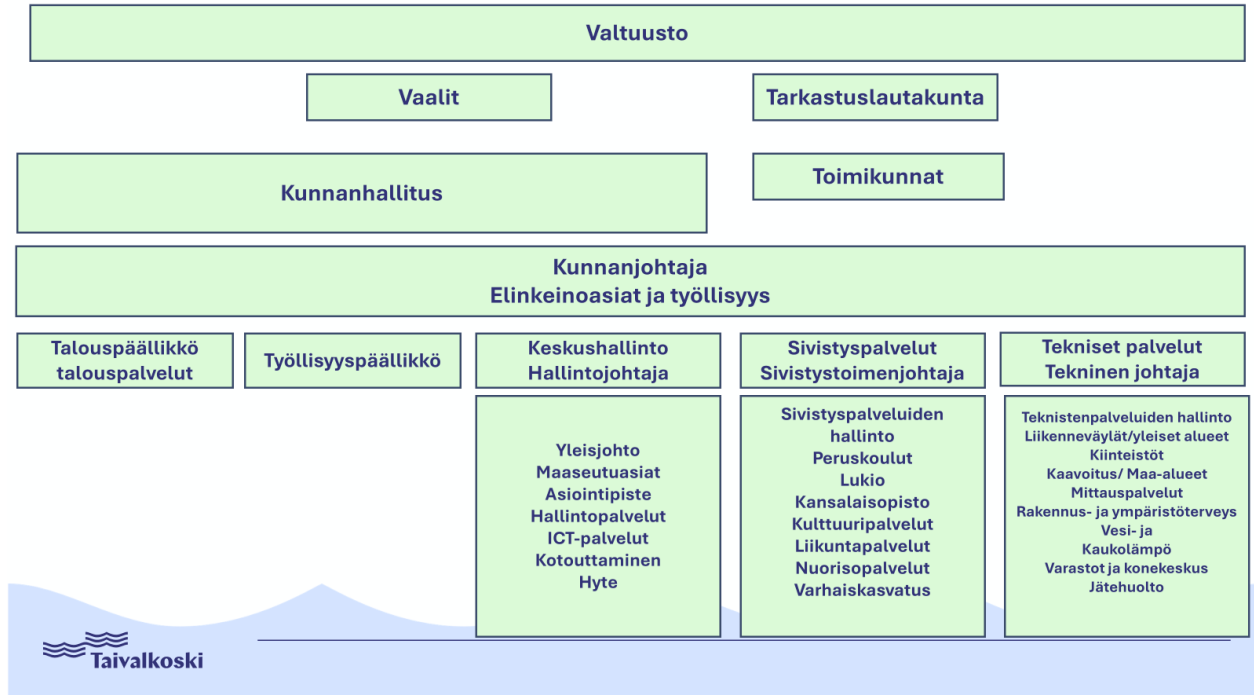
Valtuusto

Vaalit

Tarkastuslautakunta

Kunnanhallitus

Toimikunnat

Kunnanjohtaja
Elinkeinoasiat ja työllisyys

Talouspäällikkö
talouspalvelut

Työllisyyspäällikkö

Keskushallinto
Hallintojohtaja

Sivistyspalvelut
Sivistystoimenjohtaja

Tekniset palvelut
Tekninen johtaja

Yleisjohto
Maaseutuasiat
Asiointipiste
Hallintopalvelut
ICT-palvelut
Kotouttaminen
Hyte

Sivistyspalveluiden hallinto
Peruskoulut
Lukio
Kansalaisopisto
Kulttuuripalvelut
Liikuntapalvelut
Nuorisopalvelut
Varhaiskasvatus

Teknistenpalveluiden hallinto
Liikenneväylät/yleiset alueet
Kiinteistöt
Kaavoitus/ Maa-alueet
Mittauspalvelut
Rakennus- ja ympäristöterveys
Vesi- ja
Kaukolämpö
Varastot ja konekeskus
Jätehuolto

Taivalkoski